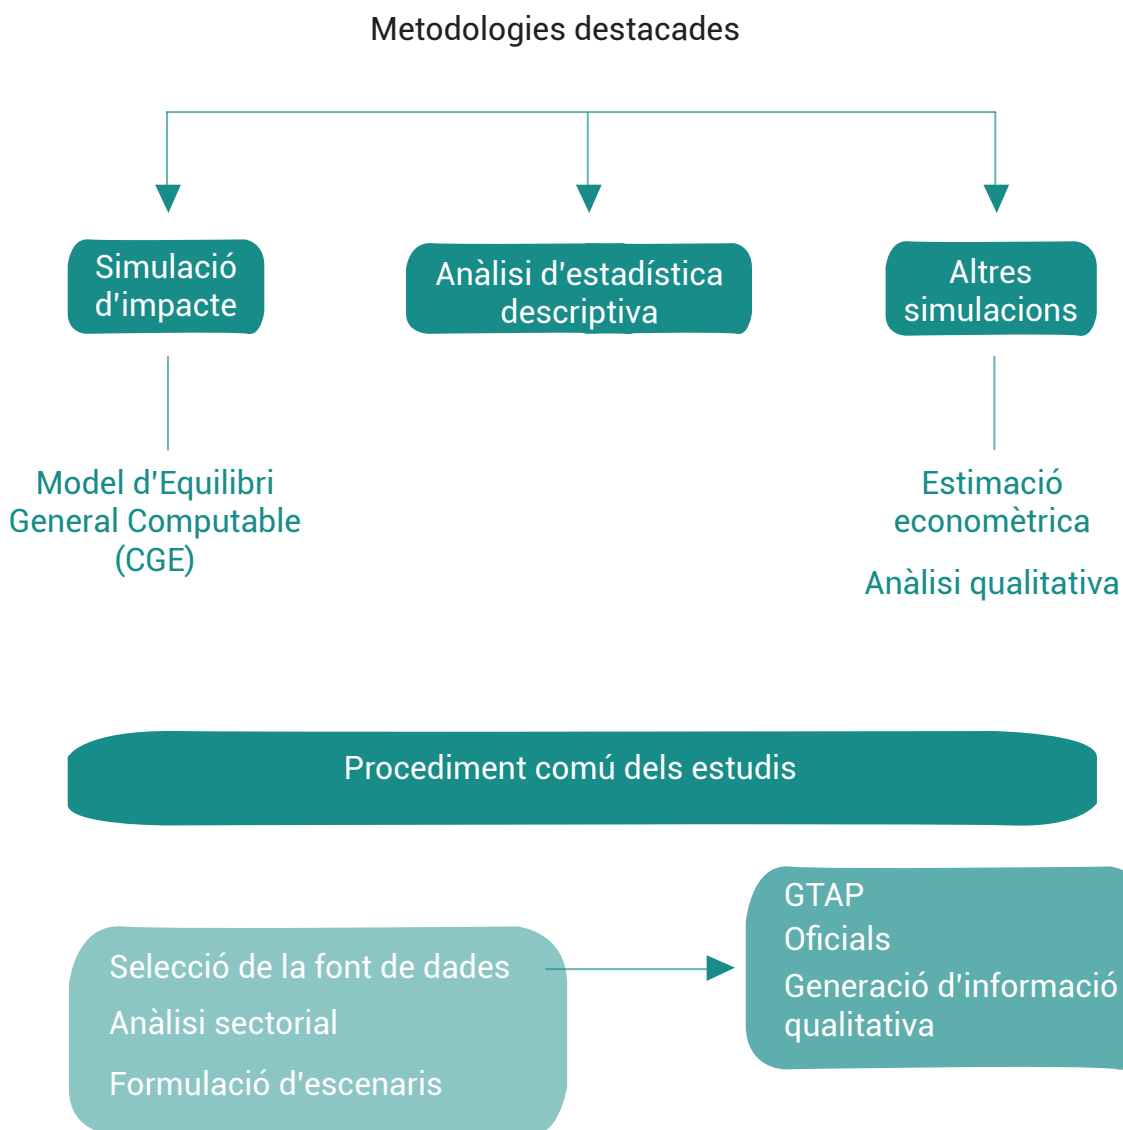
Metodologies destacades

Simulació d'impacte

Anàlisi d'estadística descriptiva

Altres simulacions

Model d'Equilibri General Computable (CGE)

Estimació economètrica

Anàlisi qualitativa

Procediment comú dels estudis

Selecció de la font de dades

Anàlisi sectorial

Formulació d'escenaris

GTAP

Oficials

Generació d'informació qualitativa